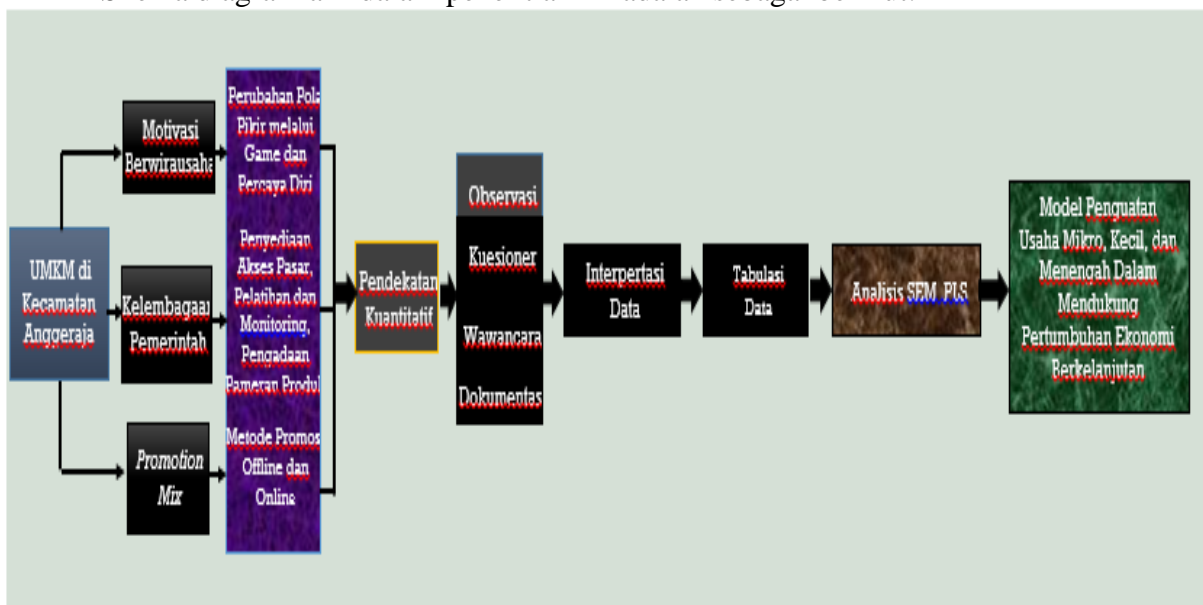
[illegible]

UMKM di Kecamatan Anggeraja

Motivasi Berwirausaha

Kelembagaan Pemerintah

Promotion Mix

Perubahan Pola Pikir melalui Game dan Percaya Diri

Penyediaan Akses Pasar, Pelatihan dan Monitoring, Pengadaan Pameran Produk

Metode Promosi Offline dan Online

Pendekatan Kuantitatif

Observasi

Kuesioner

Wawancara

Dokumentasi

Interpertasi Data

Tabulasi Data

Analisis SEM_PLS

Model Penguatan Usaha Mikro, Kecil, dan Menengah Dalam Mendukung Pertumbuhan Ekonomi Berkelanjutan